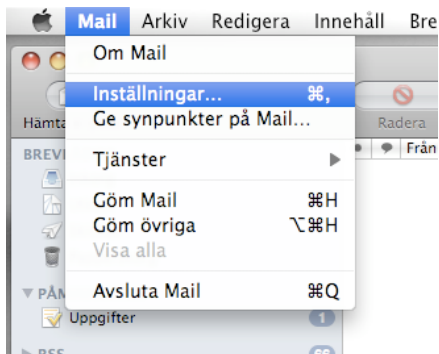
Mail Arkiv Redigera Innehåll Bre

Om Mail

Inställningar... ⌘,
Ge synpunkter på Mail...

Tjänster ▶

Göm Mail ⌘H
Göm övriga ⌥⌘H
Visa alla

Avsluta Mail ⌘Q

Hämta
BREV
Radera
Från
PÅM
Uppgifter
1
RSS
66